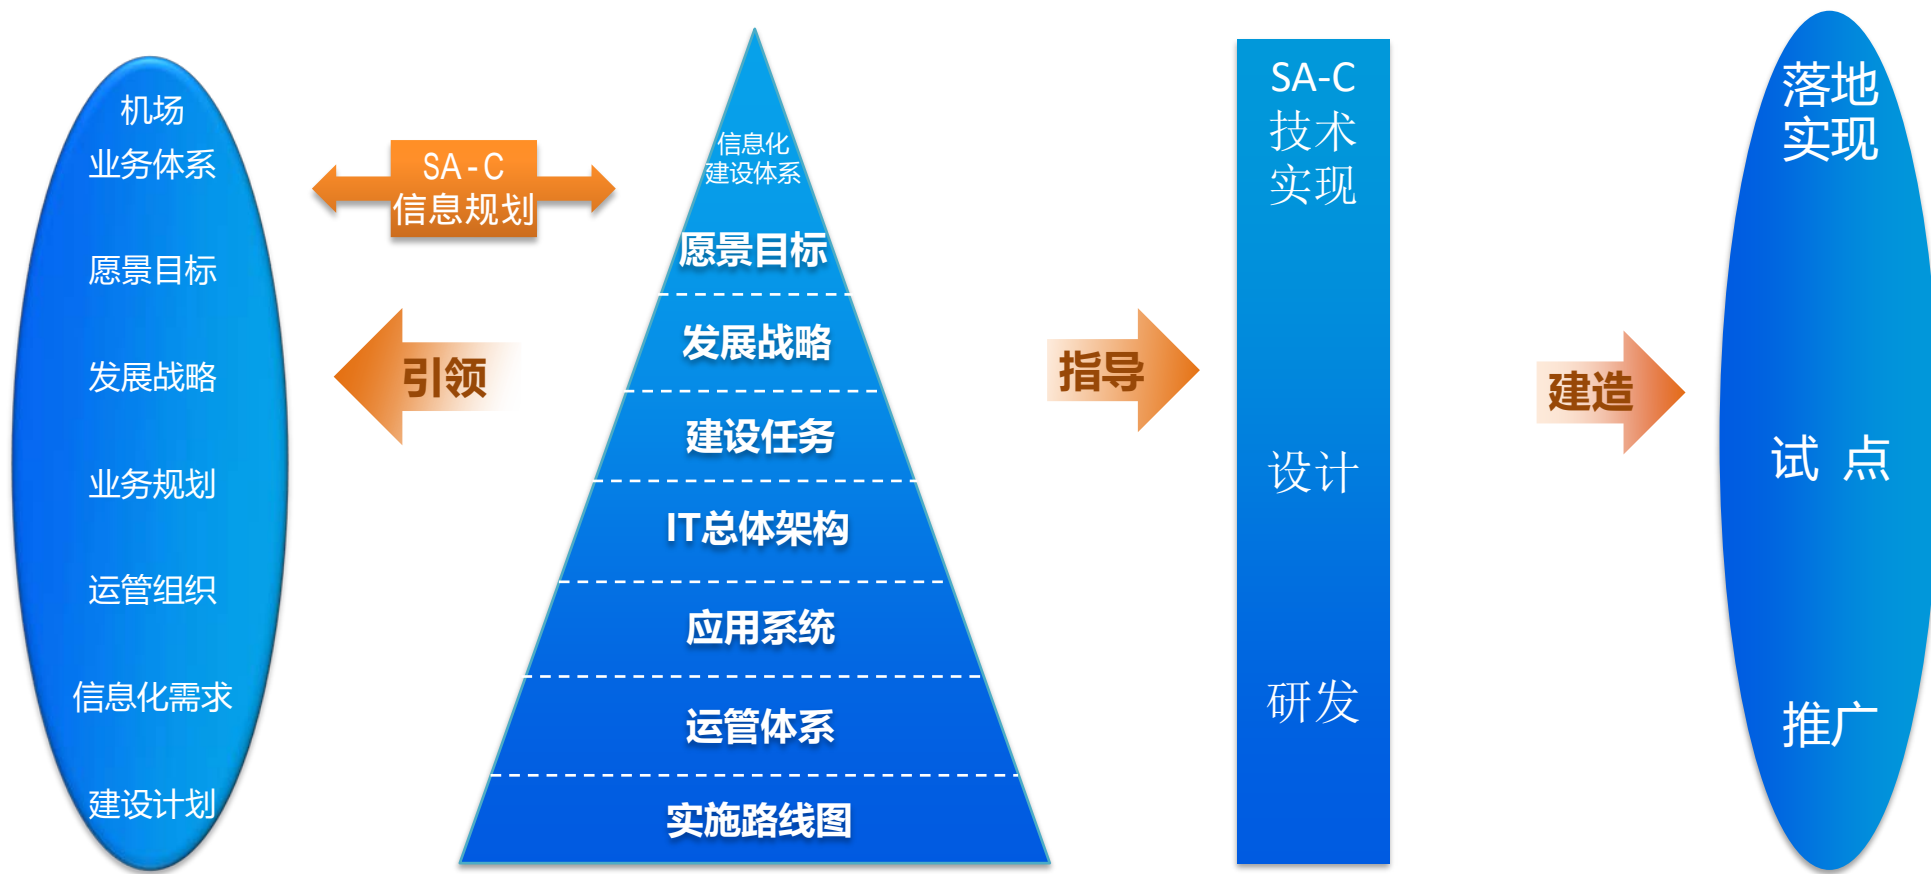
机场
业务体系

愿景目标

发展战略

业务规划

运管组织

信息化需求

建设计划

SA-C
信息规划

引领

信息化
建设体系

愿景目标

发展战略

建设任务

IT总体架构

应用系统

运管体系

实施路线图

指导

SA-C
技术
实现

设计

研发

建造

落地
实现

试 点

推广